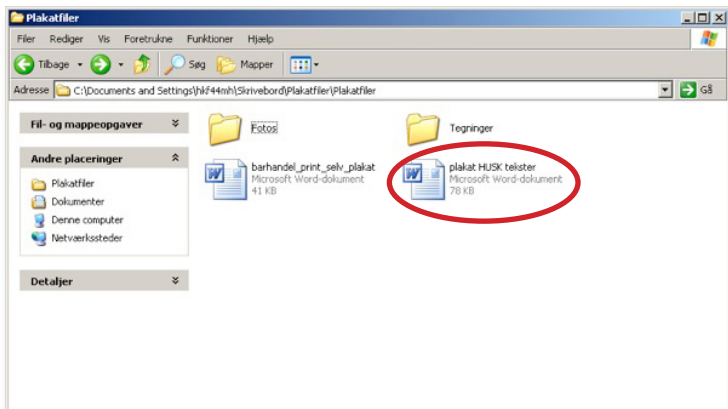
Plakatfiler

Filer Rediger Vis Foretrukne Funktioner Hjælp

Tilbage Søg Mapper

Adresse C:\Documents and Settings\hkf44mh\Skrivebord\Plakatfiler\Plakatfiler Gå

Fil- og mappeopgaver

Andre placeringer

Plakatfiler
Dokumenter
Denne computer
Netværkssteder

Detaljer

Fotos

Tegninger

barhandel_print_selv_plakat
Microsoft Word-dokument
41 KB

plakat HUSK tekster
Microsoft Word-dokument
78 KB